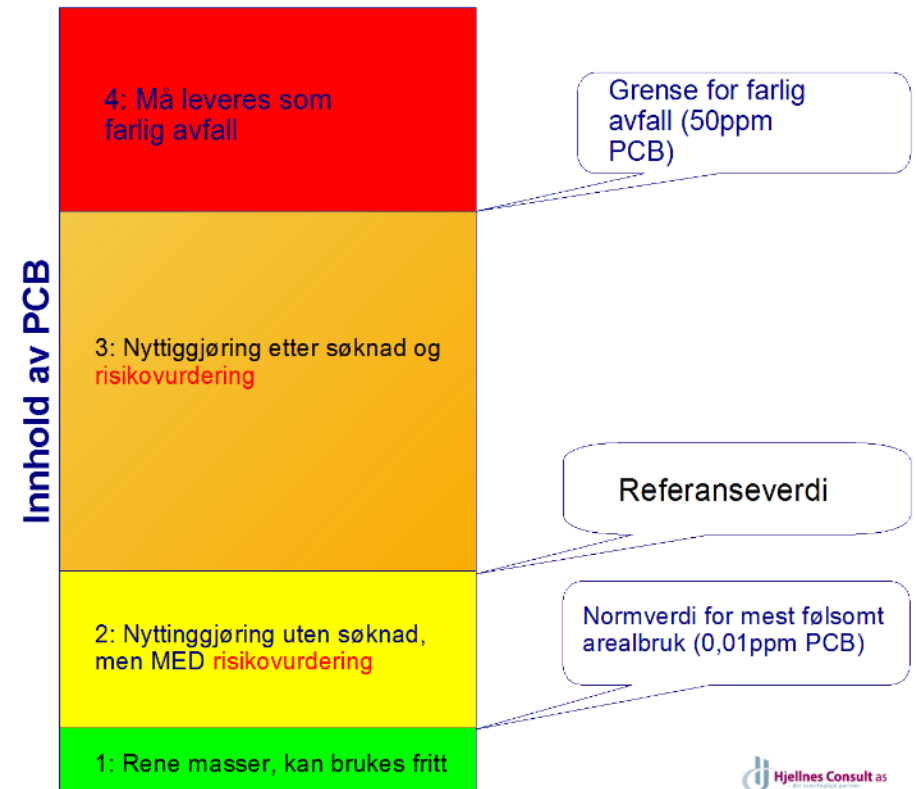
Innhold av PCB

4: Må leveres som farlig avfall

Grense for farlig avfall (50ppm PCB)

3: Nyttiggjøring etter søknad og risikovurdering

Referanseverdi

2: Nyttinggjøring uten søknad, men MED risikovurdering

Normverdi for mest følsomt arealbruk (0,01ppm PCB)

1: Rene masser, kan brukes fritt

Hjellnes Consult as